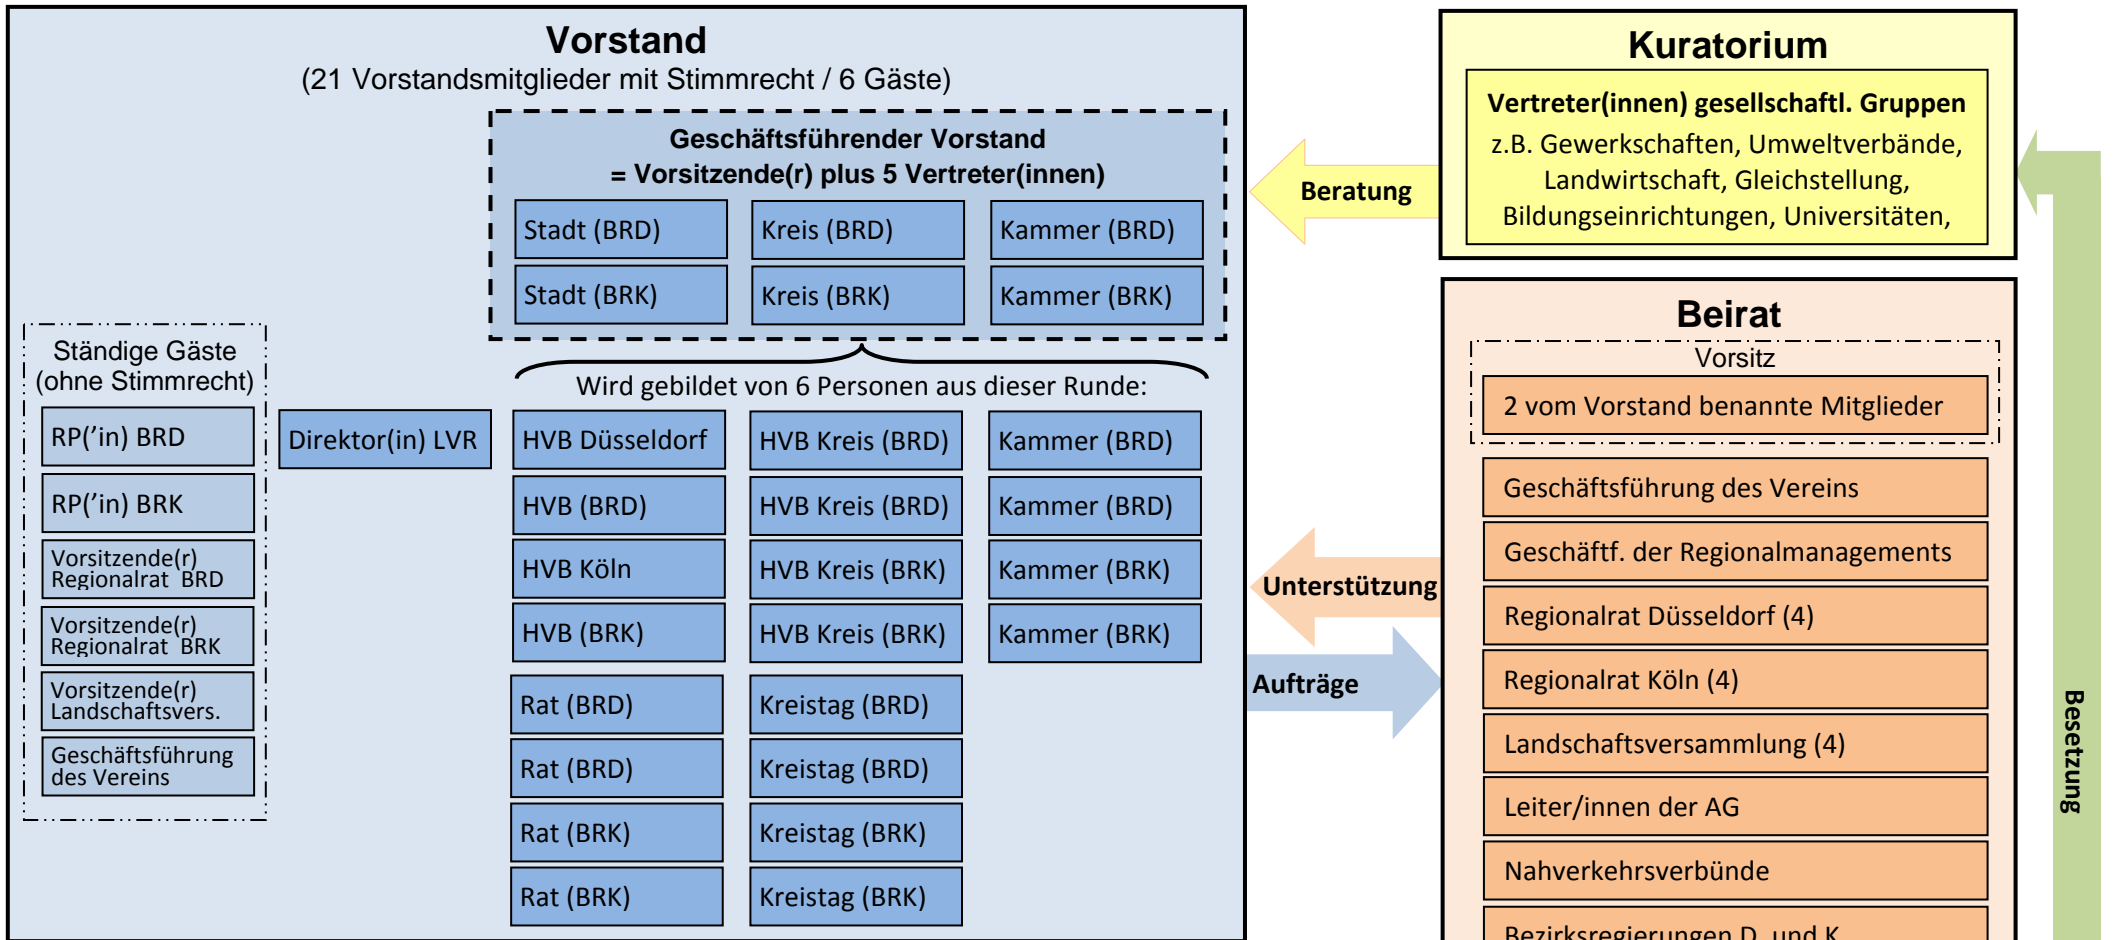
Vorstand
(21 Vorstandsmitglieder mit Stimmrecht / 6 Gäste)

Geschäftsführender Vorstand
= Vorsitzende(r) plus 5 Vertreter(innen)

Stadt (BRD)
Kreis (BRD)
Kammer (BRD)
Stadt (BRK)
Kreis (BRK)
Kammer (BRK)

Wird gebildet von 6 Personen aus dieser Runde:

Ständige Gäste
(ohne Stimmrecht)

RP('in) BRD
RP('in) BRK
Vorsitzende(r) Regionalrat BRD
Vorsitzende(r) Regionalrat BRK
Vorsitzende(r) Landschaftsvers.
Geschäftsführung des Vereins

Direktor(in) LVR

HVB Düsseldorf
HVB Kreis (BRD)
Kammer (BRD)
HVB (BRD)
HVB Kreis (BRD)
Kammer (BRD)
HVB Köln
HVB Kreis (BRK)
Kammer (BRK)
HVB (BRK)
HVB Kreis (BRK)
Kammer (BRK)
Rat (BRD)
Kreistag (BRD)
Rat (BRD)
Kreistag (BRD)
Rat (BRK)
Kreistag (BRK)
Rat (BRK)
Kreistag (BRK)

Kuratorium
Vertreter(innen) gesellschaftl. Gruppen
z.B. Gewerkschaften, Umweltverbände, Landwirtschaft, Gleichstellung, Bildungseinrichtungen, Universitäten,

Beratung

Beirat
Vorsitz
2 vom Vorstand benannte Mitglieder
Geschäftsführung des Vereins
Geschäftf. der Regionalmanagements
Regionalrat Düsseldorf (4)
Regionalrat Köln (4)
Landschaftsversammlung (4)
Leiter/innen der AG
Nahverkehrsverbünde
Bezirksregierungen D. und K.

Unterstützung
Aufträge
Besetzung